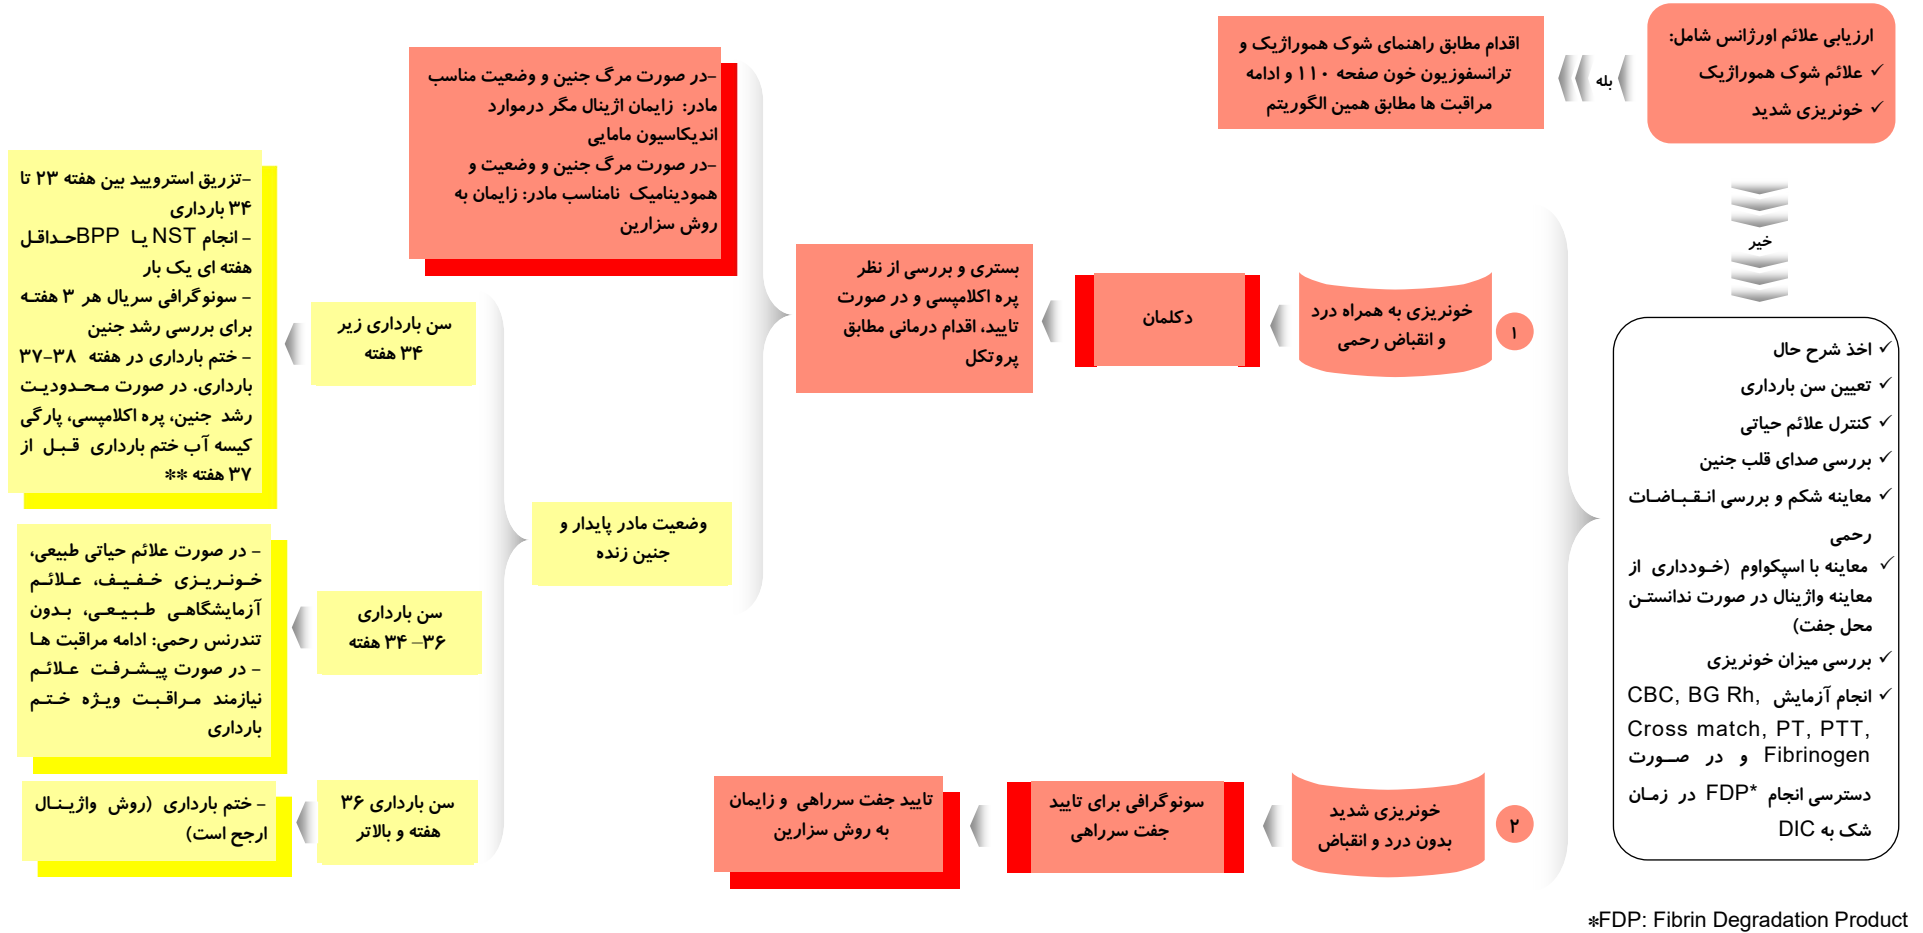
ارزیابی علائم اورژانس شامل:
✓ علائم شوک هموراژیک
✓ خونریزی شدید

بله

اقدام مطابق راهنمای شوک هموراژیک و ترانسفوزیون خون صفحه ۱۱۰ و ادامه مراقبت ها مطابق همین الگوریتم

خیر

✓ اخذ شرح حال
✓ تعیین سن بارداری
✓ کنترل علائم حیاتی
✓ بررسی صدای قلب جنین
✓ معاینه شکم و بررسی انقباضات رحمی
✓ معاینه با اسپکولوم (خودداری از معاینه واژینال در صورت ندانستن محل جفت)
✓ بررسی میزان خونریزی
✓ انجام آزمایش CBC, BG Rh, Cross match, PT, PTT, Fibrinogen و در صورت دسترسی انجام FDP* در زمان شک به DIC

۱
خونریزی به همراه درد و انقباض رحمی

دکلمان

بستری و بررسی از نظر پره اکلامپسی و در صورت تایید، اقدام درمانی مطابق پروتکل

-در صورت مرگ جنین و وضعیت مناسب مادر: زایمان اژینال مگر درموارد اندیکاسیون مامایی
-در صورت مرگ جنین و وضعیت و همودینامیک نامناسب مادر: زایمان به روش سزارین

وضعیت مادر پایدار و جنین زنده

سن بارداری زیر ۳۴ هفته

-تزریق استرویید بین هفته ۲۳ تا ۳۴ بارداری
- انجام NST یا BPP حداقل هفته ای یک بار
- سونوگرافی سریال هر ۳ هفته برای بررسی رشد جنین
- ختم بارداری در هفته ۳۸-۳۷ بارداری. در صورت محدودیت رشد جنین، پره اکلامپسی، پارگی کیسه آب ختم بارداری قبل از ۳۷ هفته **

سن بارداری ۳۴ -۳۶ هفته

- در صورت علائم حیاتی طبیعی، خونریزی خفیف، علائم آزمایشگاهی طبیعی، بدون تندرنس رحمی: ادامه مراقبت ها
- در صورت پیشرفت علائم نیازمند مراقبت ویژه ختم بارداری

سن بارداری ۳۶ هفته و بالاتر

- ختم بارداری (روش واژینال ارجح است)

۲
خونریزی شدید بدون درد و انقباض

سونوگرافی برای تایید جفت سرراهی

تایید جفت سرراهی و زایمان به روش سزارین

*FDP: Fibrin Degradation Product